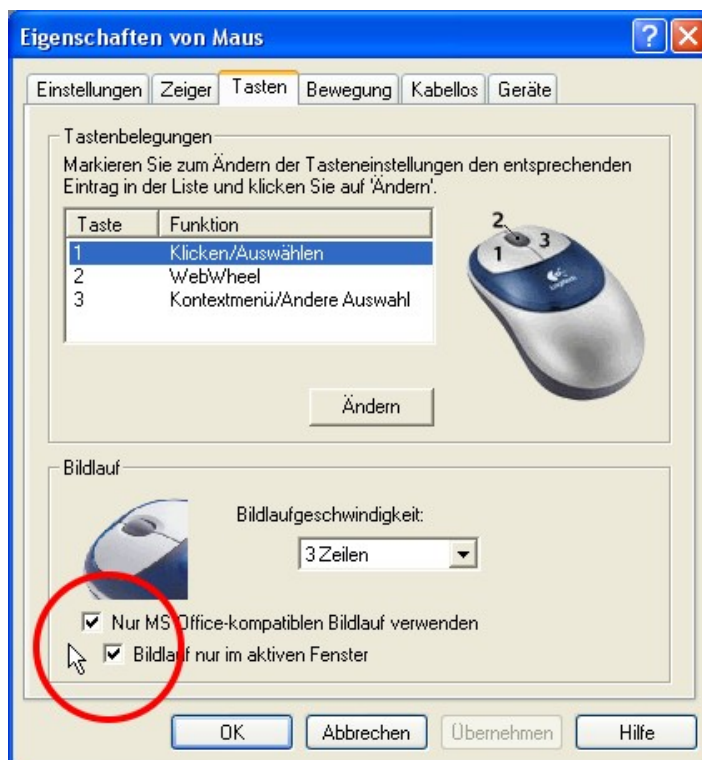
Eigenschaften von Maus

Einstellungen | Zeiger | Tasten | Bewegung | Kabellos | Geräte

Tastenbelegungen

Markieren Sie zum Ändern der Tasteneinstellungen den entsprechenden Eintrag in der Liste und klicken Sie auf 'Ändern'.

| Taste | Funktion |
|---|---|
| 1 | Klicken/Auswählen |
| 2 | WebWheel |
| 3 | Kontextmenü/Andere Auswahl |

2
1 3

Ändern

Bildlauf

Bildlaufgeschwindigkeit:

3 Zeilen

Nur MS Office-kompatiblen Bildlauf verwenden

Bildlauf nur im aktiven Fenster

OK | Abbrechen | Übernehmen | Hilfe